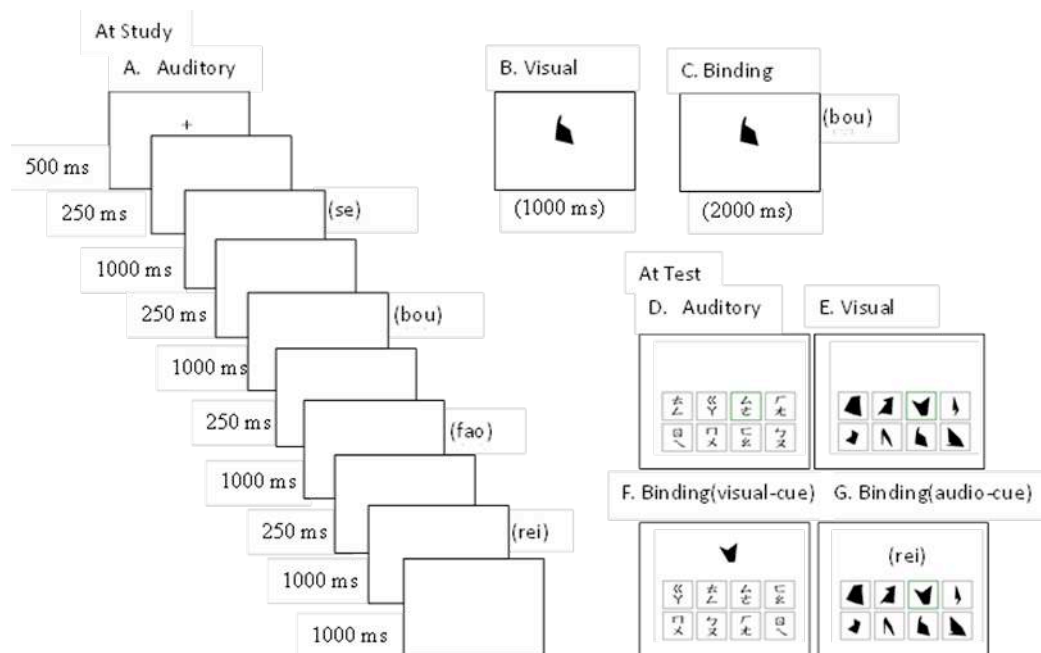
At Study

A. Auditory

+

500 ms

250 ms

(se)

1000 ms

250 ms

(bou)

1000 ms

250 ms

(fao)

1000 ms

250 ms

(rei)

1000 ms

1000 ms

B. Visual

(1000 ms)

C. Binding

(bou)

(2000 ms)

At Test

D. Auditory

| ㄊㄥ | ㄍㄚ | ㄙㄜ | ㄏㄤ |
|---|---|---|---|
| ㄖㄟ | ㄇㄡ | ㄈㄠ | ㄅㄡ |

E. Visual

F. Binding(visual-cue)

| ㄍㄚ | ㄊㄥ | ㄙㄜ | ㄈㄠ |
|---|---|---|---|
| ㄇㄡ | ㄅㄡ | ㄏㄤ | ㄖㄟ |

G. Binding(audio-cue)

(rei)